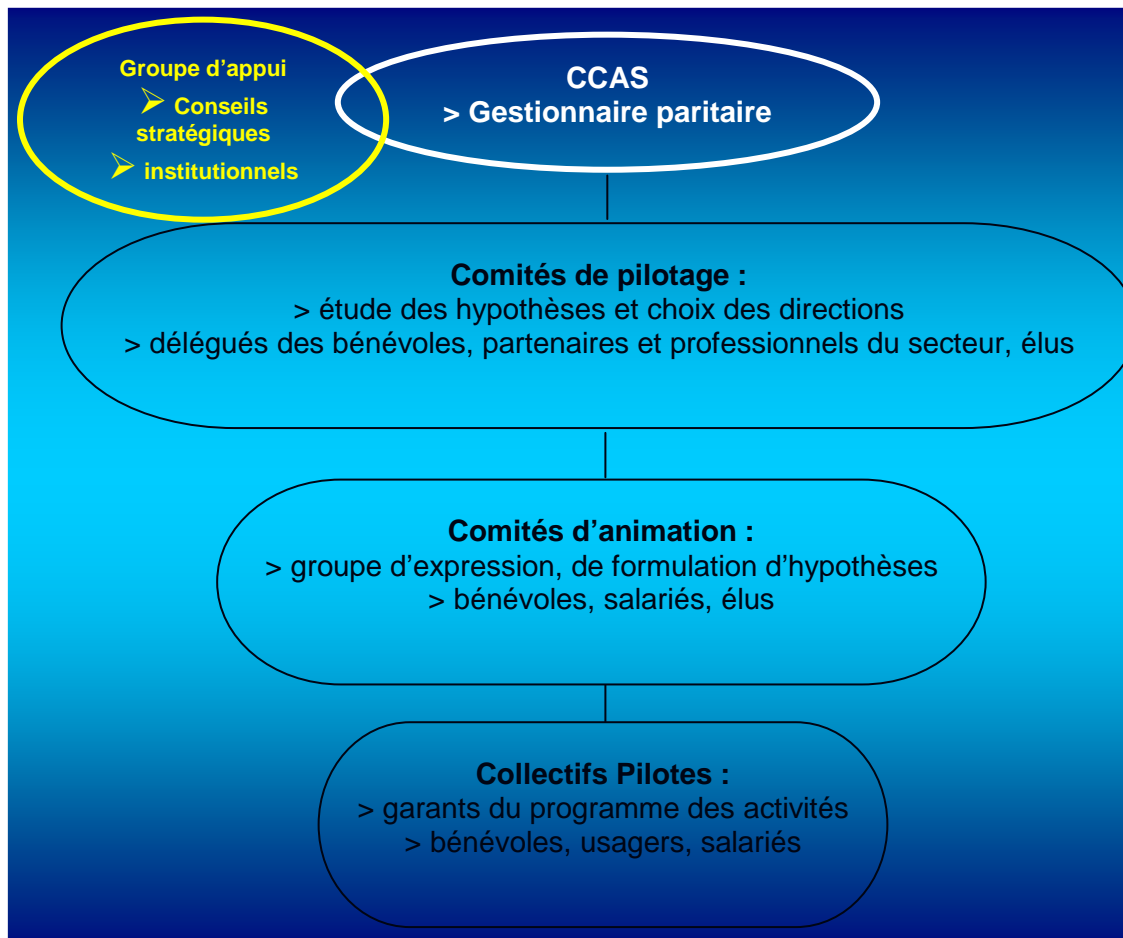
Groupe d'appui
➢ Conseils stratégiques
➢ institutionnels

CCAS
> Gestionnaire paritaire

Comités de pilotage :
> étude des hypothèses et choix des directions
> délégués des bénévoles, partenaires et professionnels du secteur, élus

Comités d'animation :
> groupe d'expression, de formulation d'hypothèses
> bénévoles, salariés, élus

Collectifs Pilotes :
> garants du programme des activités
> bénévoles, usagers, salariés